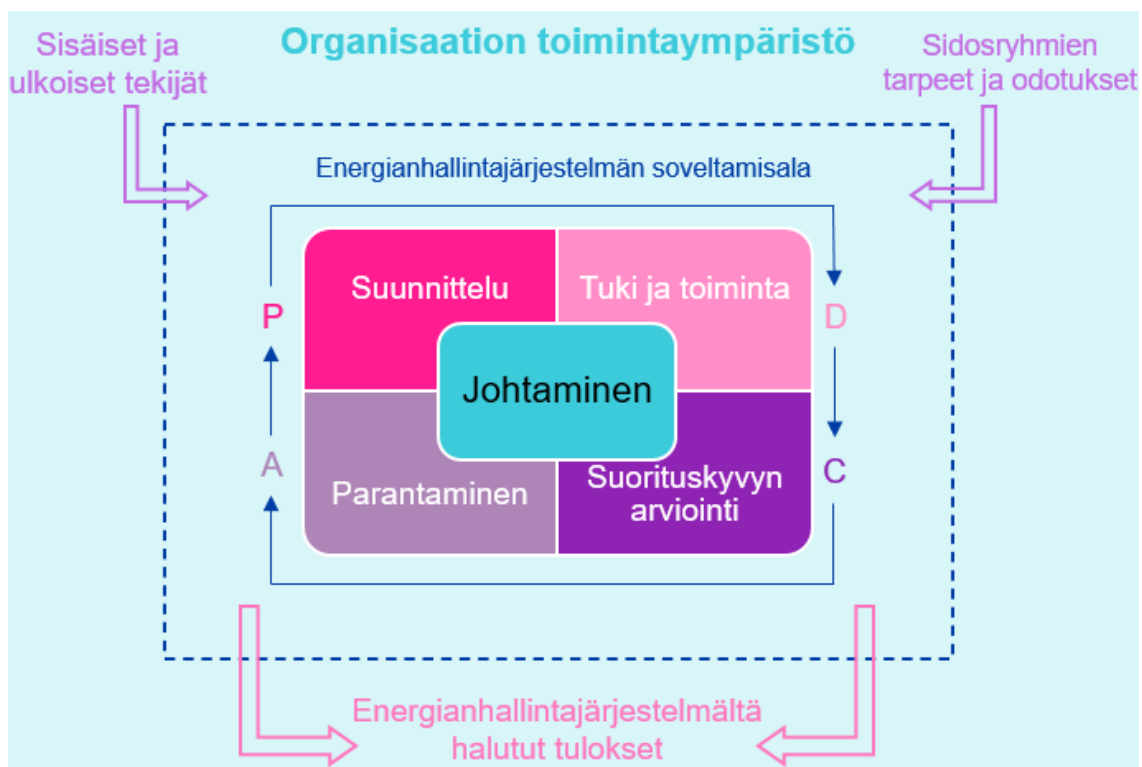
Sisäiset ja ulkoiset tekijät

Organisaation toimintaympäristö

Sidosryhmien tarpeet ja odotukset

Energianhallintajärjestelmän soveltamisala

P

Suunnittelu

Tuki ja toiminta

D

Johtaminen

A

Parantaminen

Suorituskyvyn arviointi

C

Energianhallintajärjestelmältä halutut tulokset